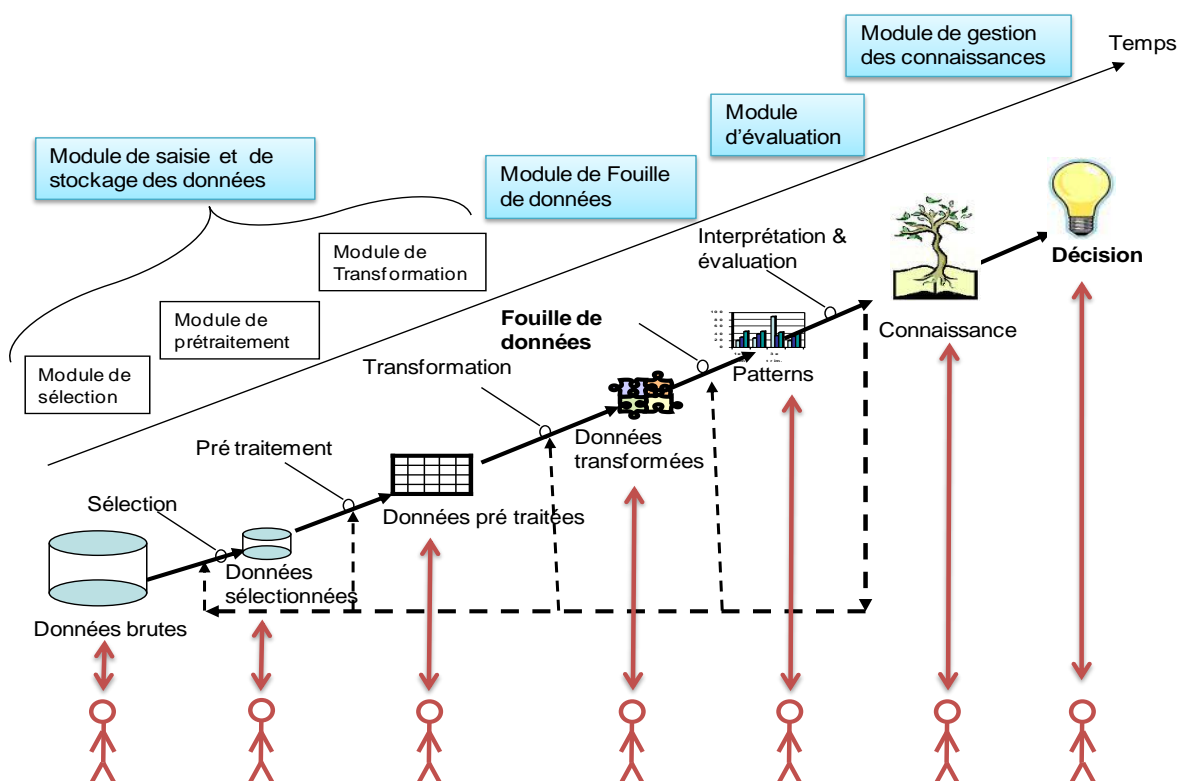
Module de gestion des connaissances

Temps

Module d'évaluation

Module de saisie et de stockage des données

Module de Fouille de données

Module de Transformation

Module de prétraitement

Module de sélection

Interprétation & évaluation

Décision

Fouille de données

Connaissance

Transformation

Patterns

Pré traitement

Données transformées

Sélection

Données pré traitées

Données sélectionnées

Données brutes